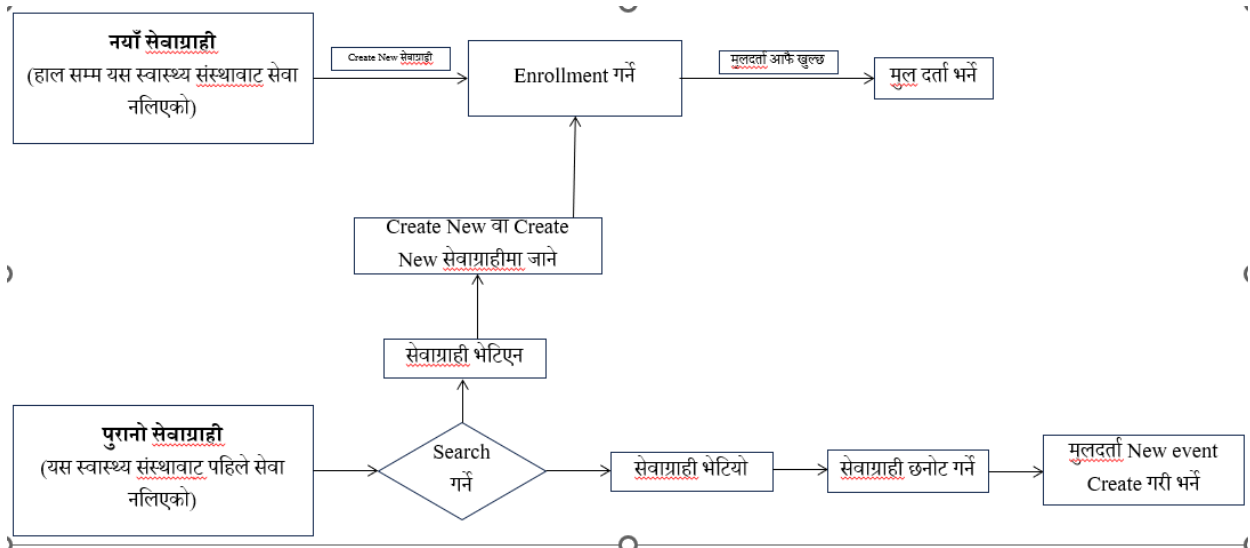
नयाँ सेवाग्राही
(हाल सम्म यस स्वास्थ्य संस्थावाट सेवा नलिएको)

Create New सेवाग्राही

Enrollment गर्ने

मुलदर्ता आफै खुल्छ

मुल दर्ता भर्ने

Create New वा Create New सेवाग्राहीमा जाने

सेवाग्राही भेटिएन

पुरानो सेवाग्राही
(यस स्वास्थ्य संस्थावाट पहिले सेवा नलिएको)

Search गर्ने

सेवाग्राही भेटियो

सेवाग्राही छनोट गर्ने

मुलदर्ता New event Create गरी भर्ने